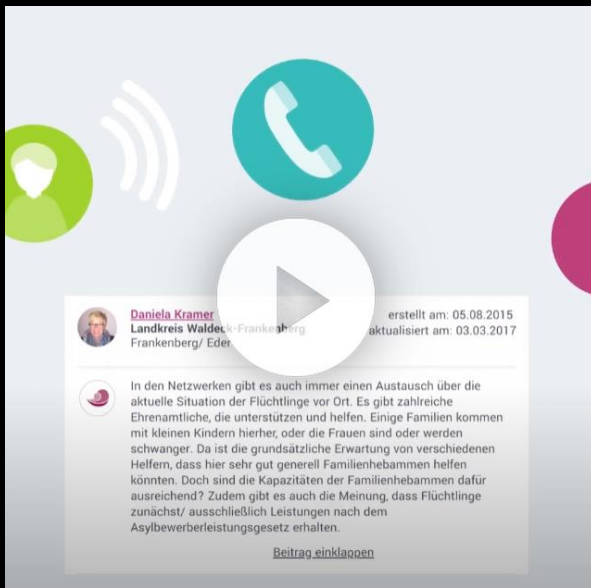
Daniela Kramer
Landkreis Waldeck-Frankenberg
Frankenberg/ Eder

erstellt am: 05.08.2015
aktualisiert am: 03.03.2017

In den Netzwerken gibt es auch immer einen Austausch über die aktuelle Situation der Flüchtlinge vor Ort. Es gibt zahlreiche Ehrenamtliche, die unterstützen und helfen. Einige Familien kommen mit kleinen Kindern hierher, oder die Frauen sind oder werden schwanger. Da ist die grundsätzliche Erwartung von verschiedenen Helfern, dass hier sehr gut generell Familienhebammen helfen könnten. Doch sind die Kapazitäten der Familienhebammen dafür ausreichend? Zudem gibt es auch die Meinung, dass Flüchtlinge zunächst/ ausschließlich Leistungen nach dem Asylbewerberleistungsgesetz erhalten.

Beitrag einklappen